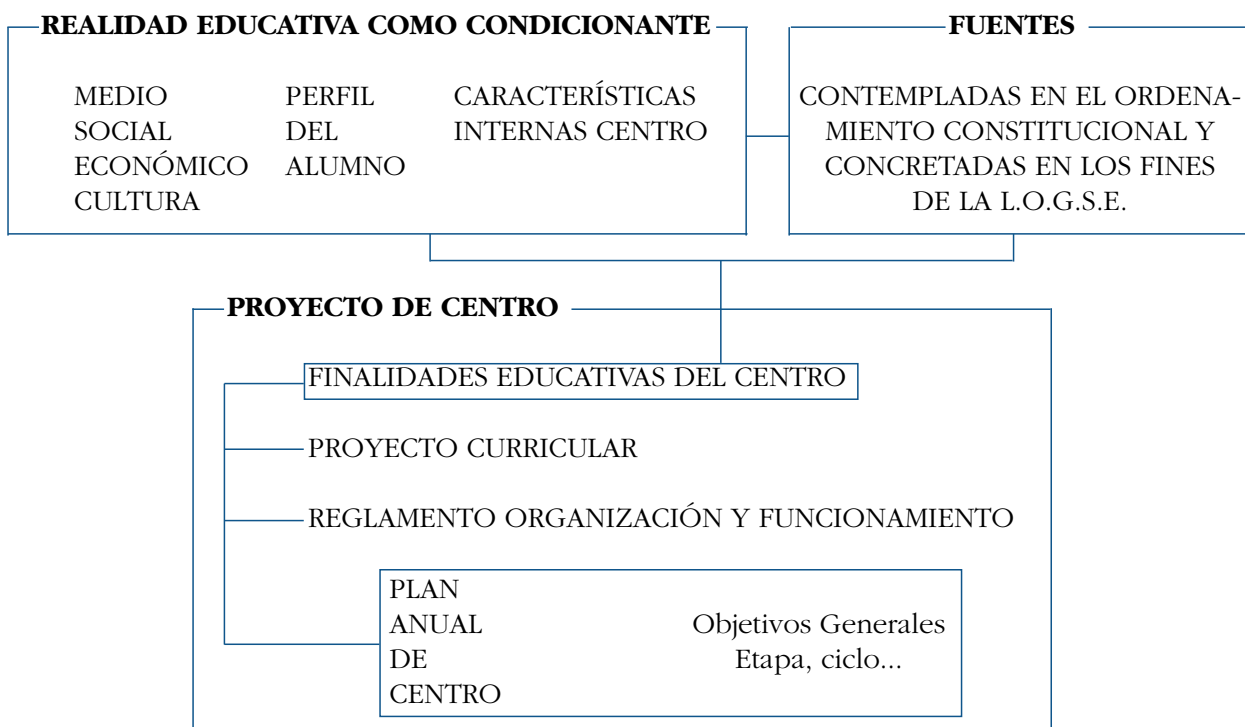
REALIDAD EDUCATIVA COMO CONDICIONANTE

MEDIO SOCIAL ECONÓMICO CULTURA

PERFIL DEL ALUMNO

CARACTERÍSTICAS INTERNAS CENTRO

FUENTES

CONTEMPLADAS EN EL ORDENAMIENTO CONSTITUCIONAL Y CONCRETADAS EN LOS FINES DE LA L.O.G.S.E.

PROYECTO DE CENTRO

FINALIDADES EDUCATIVAS DEL CENTRO

PROYECTO CURRICULAR

REGLAMENTO ORGANIZACIÓN Y FUNCIONAMIENTO

PLAN ANUAL DE CENTRO

Objetivos Generales
Etapa, ciclo...